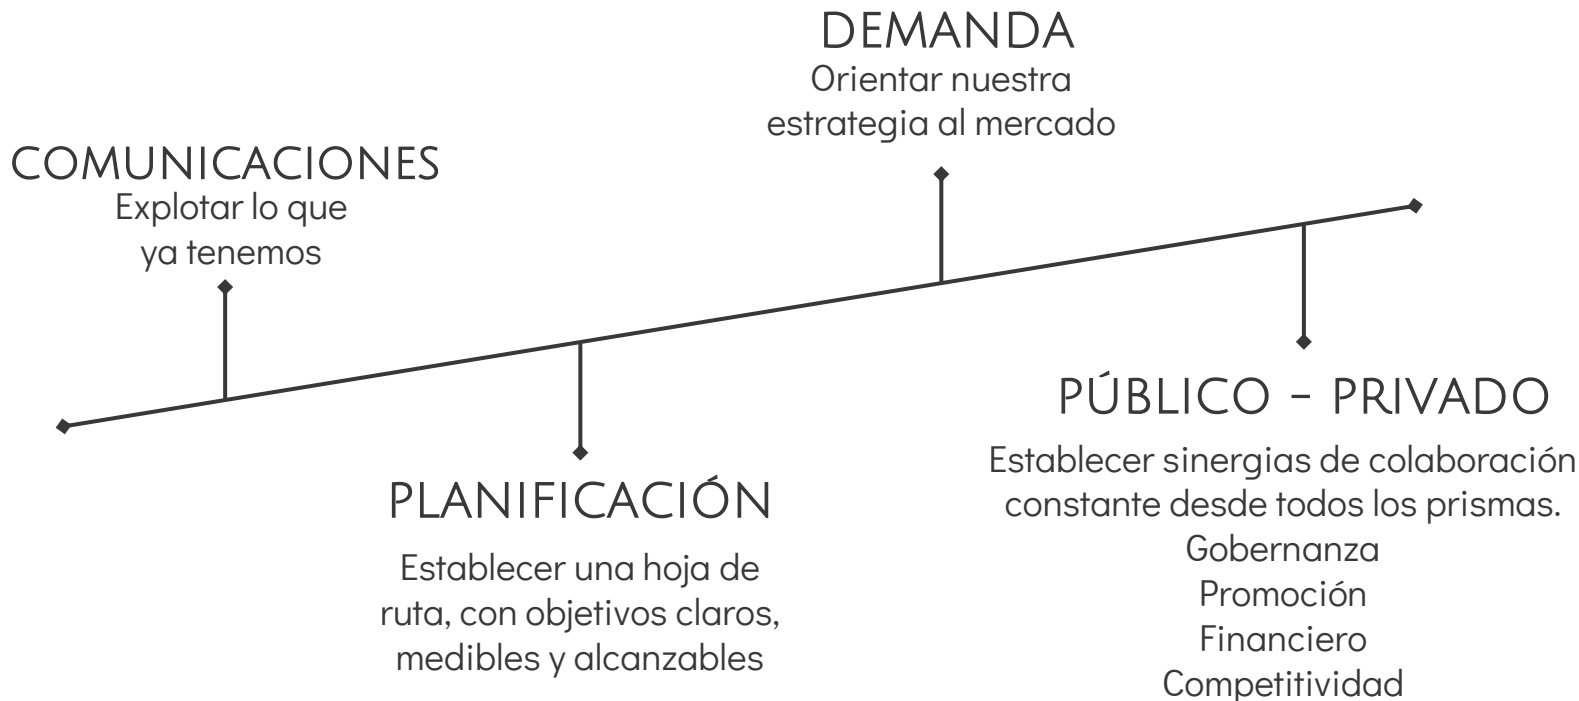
COMUNICACIONES
Explotar lo que ya tenemos

PLANIFICACIÓN
Establecer una hoja de ruta, con objetivos claros, medibles y alcanzables

DEMANDA
Orientar nuestra estrategia al mercado

PÚBLICO - PRIVADO
Establecer sinergias de colaboración constante desde todos los prismas.
Gobernanza
Promoción
Financiero
Competitividad